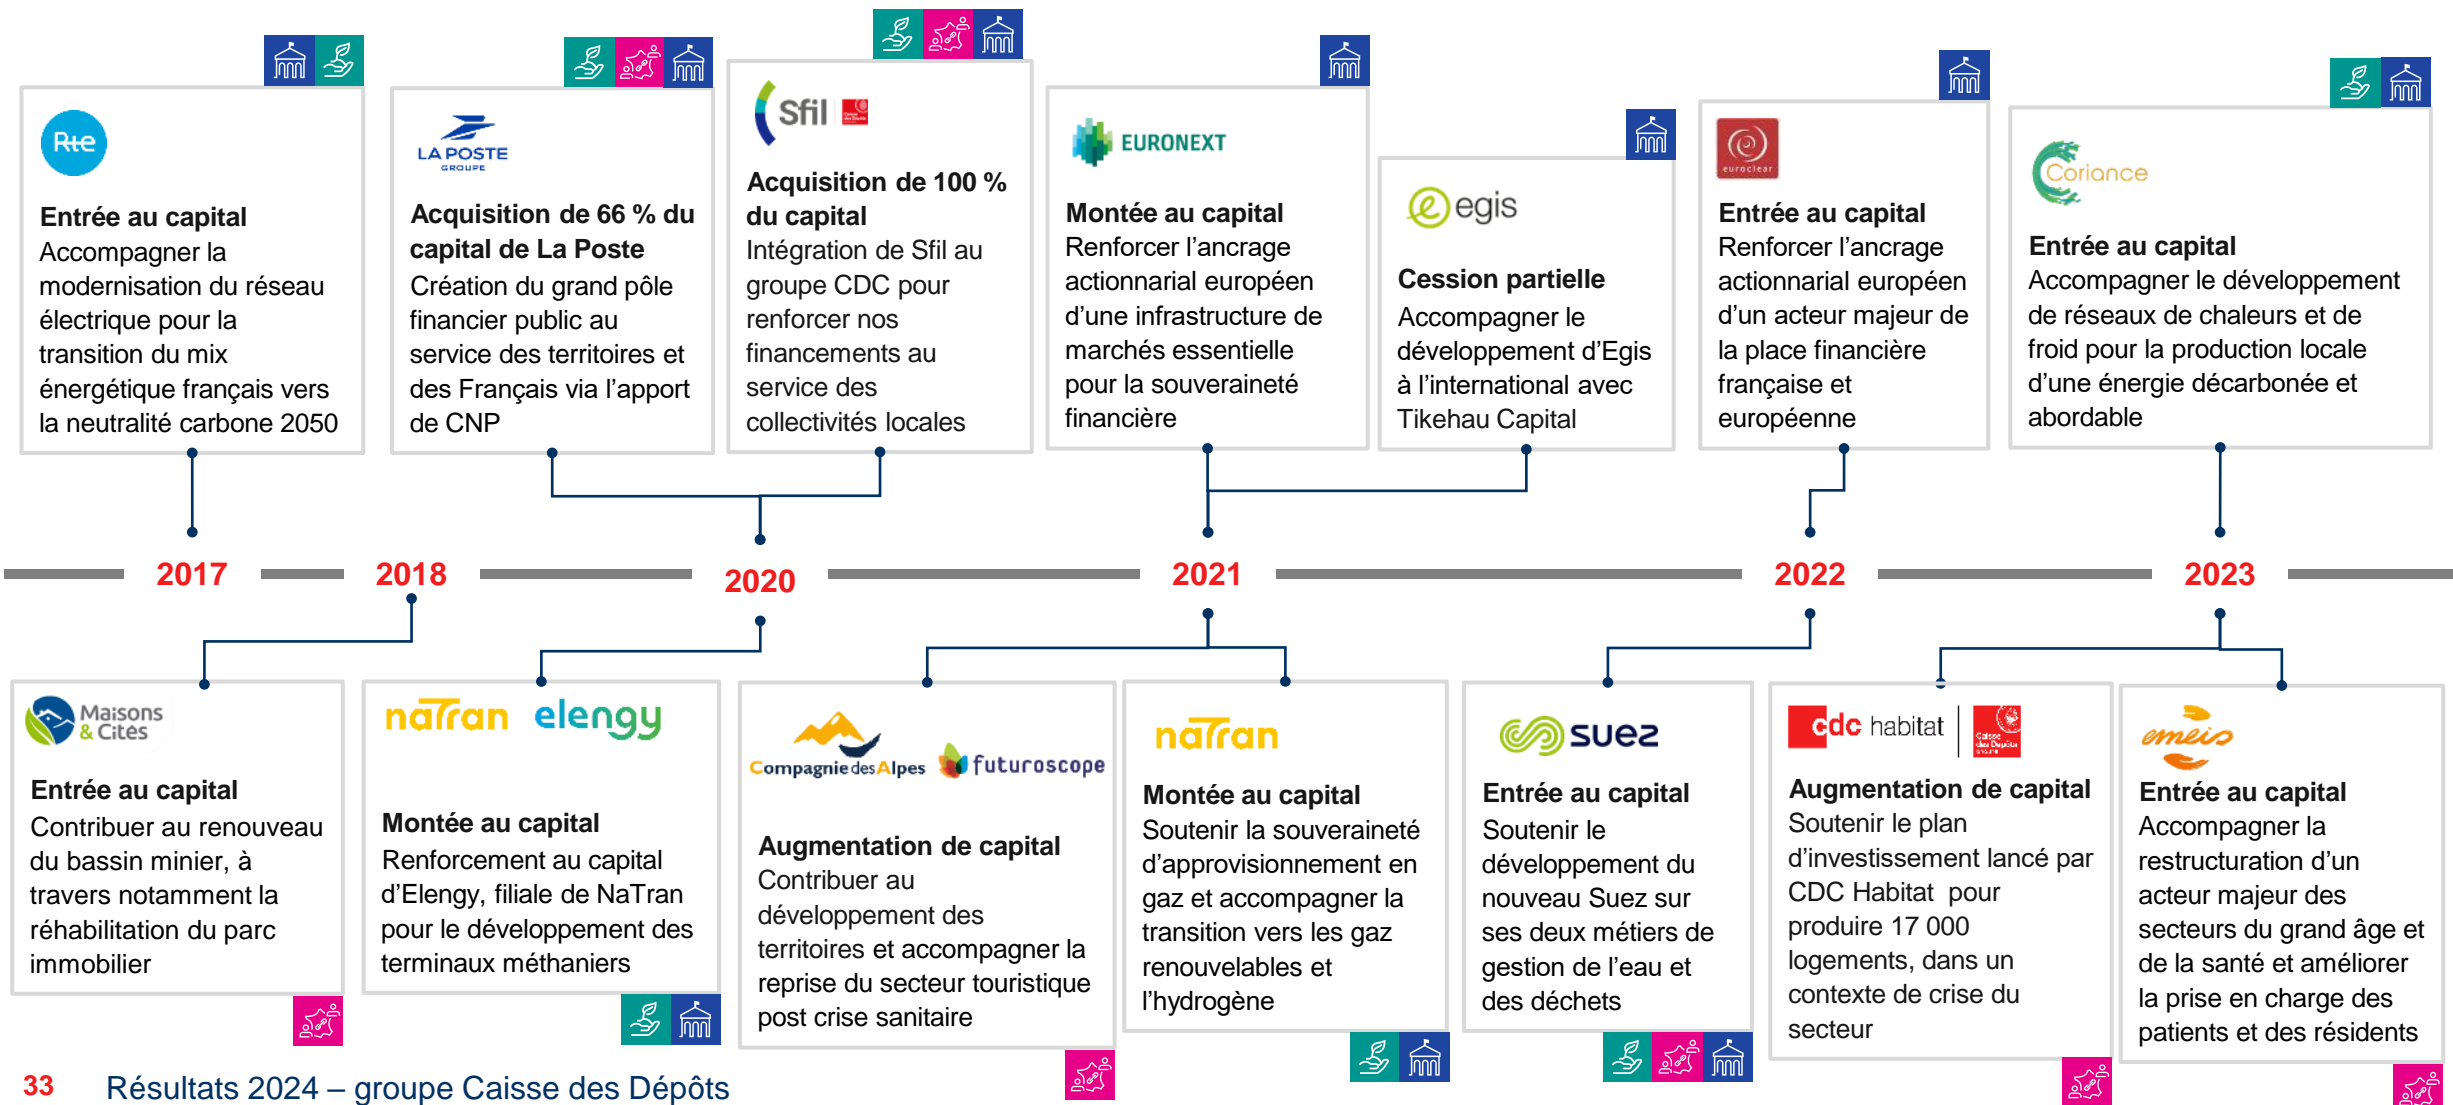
Rte

Entrée au capital
Accompagner la modernisation du réseau électrique pour la transition du mix énergétique français vers la neutralité carbone 2050

LA POSTE GROUPE

Acquisition de 66 % du capital de La Poste
Création du grand pôle financier public au service des territoires et des Français via l'apport de CNP

Sfil

Acquisition de 100 % du capital
Intégration de Sfil au groupe CDC pour renforcer nos financements au service des collectivités locales

EURONEXT

Montée au capital
Renforcer l'ancrage actionnarial européen d'une infrastructure de marchés essentielle pour la souveraineté financière

egis

Cession partielle
Accompagner le développement d'Egis à l'international avec Tikehau Capital

euroclear

Entrée au capital
Renforcer l'ancrage actionnarial européen d'un acteur majeur de la place financière française et européenne

Coriance

Entrée au capital
Accompagner le développement de réseaux de chaleurs et de froid pour la production locale d'une énergie décarbonée et abordable

2017 2018 2020 2021 2022 2023

Maisons & Cités

Entrée au capital
Contribuer au renouveau du bassin minier, à travers notamment la réhabilitation du parc immobilier

natran elengy

Montée au capital
Renforcement au capital d'Elengy, filiale de NaTran pour le développement des terminaux méthaniers

Compagnie des Alpes futuroscope

Augmentation de capital
Contribuer au développement des territoires et accompagner la reprise du secteur touristique post crise sanitaire

natran

Montée au capital
Soutenir la souveraineté d'approvisionnement en gaz et accompagner la transition vers les gaz renouvelables et l'hydrogène

suez

Entrée au capital
Soutenir le développement du nouveau Suez sur ses deux métiers de gestion de l'eau et des déchets

cdc habitat

Augmentation de capital
Soutenir le plan d'investissement lancé par CDC Habitat pour produire 17 000 logements, dans un contexte de crise du secteur

emeis

Entrée au capital
Accompagner la restructuration d'un acteur majeur des secteurs du grand âge et de la santé et améliorer la prise en charge des patients et des résidents

33 Résultats 2024 – groupe Caisse des Dépôts